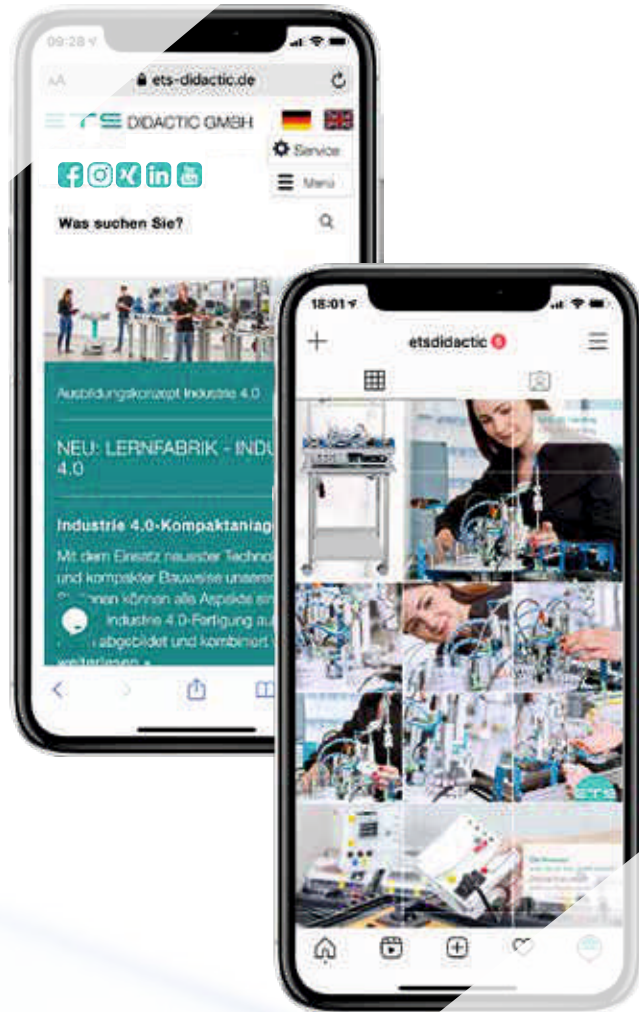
09:28

AA ets-didactic.de

ETS DIDACTIC GMBH

Service

Menu

Was suchen Sie?

Ausbildungskonzept Industrie 4.0

NEU: LERNFABRIK - INDU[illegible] 4.0

Industrie 4.0-Kompaktanlag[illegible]

Mit dem Einsatz neuester Technol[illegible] und kompakter Bauweise unserer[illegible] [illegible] können alle Aspekte ein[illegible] Industrie 4.0-Fertigung au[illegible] abgebildet und kombiniert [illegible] weiterlesen »

18:01

etsdidactic 5